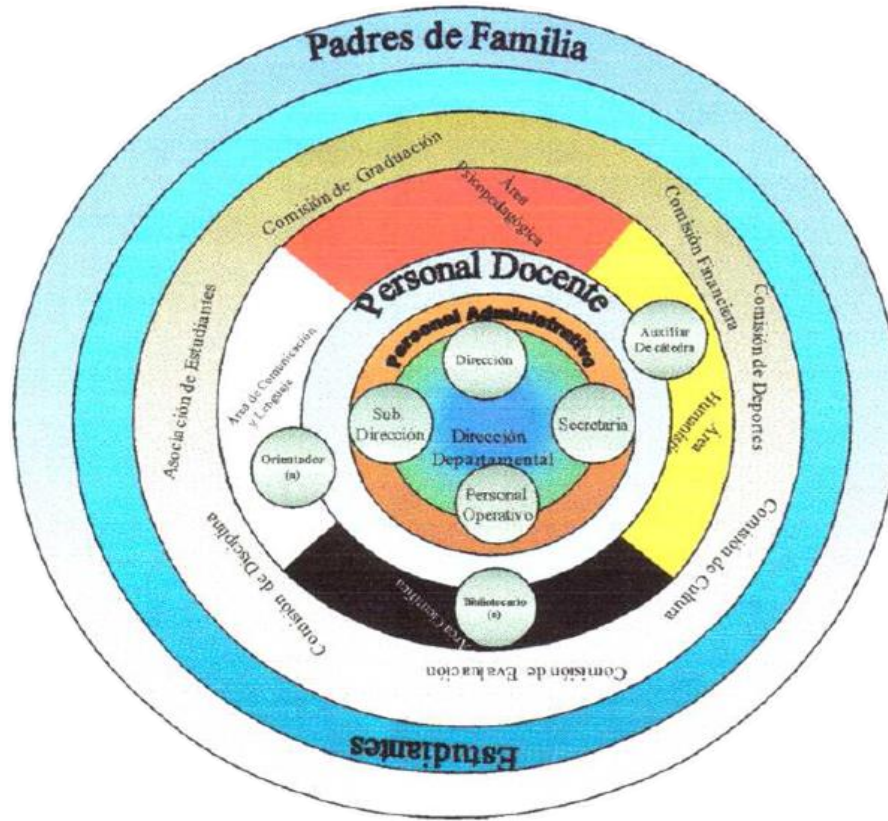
Padres de Familia

Comisión de Graduación

Área Psicopedagógica

Comisión Financiera

Comisión de Deportes

Asociación de Estudiantes

Personal Docente

Personal Administrativo

Auxiliar De cátedra

Área de Comunicación y Lenguaje

Dirección

Sub. Dirección

Secretaria

Área Humanística

Dirección Departamental

Orientador (a)

Personal Operativo

Comisión de Cultura

Comisión de Disciplina

Área Científica

Bibliotecario (a)

Comisión de Evaluación

Estudiantes